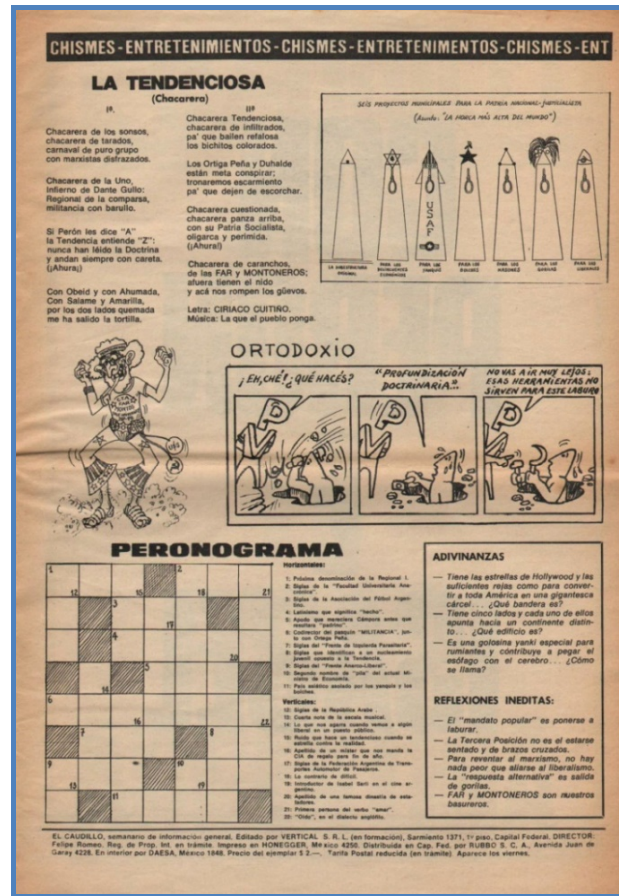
CHISMES - ENTRETENIMIENTOS - CHISMES - ENTRETENIMENTOS - CHISMES - ENT

LA TENDENCIOSA
(Chacarera)

I°

Chacarera de los sonsos, chacarera de tarados, carnaval de puro grupo con marxistas disfrazados.

Chacarera de la Uno, Infierno de Dante Gullo: Regional de la comparsa, militancia con barullo.

Si Perón les dice "A" la Tendencia entiende "Z": nunca han leído la Doctrina y andan siempre con careta. (¡Ahura!)

Con Obeid y con Ahumada, Con Salame y Amarilla, por los dos lados quemada me ha salido la tortilla.

II°

Chacarera Tendenciosa, chacarera de infiltrados, pa' que bailen refalosa los bichitos colorados.

Los Ortiga Peña y Duhalde están meta conspirar; tronaremos escarmiento pa' que dejen de escorchar.

Chacarera cuestionada, chacarera panza arriba, con su Patria Socialista, oligarca y perimida. (¡Ahura!)

Chacarera de caranchos, de las FAR y MONTONEROS; afuera tienen el nido y acá nos rompen los güevos.

Letra: CIRIACO CUITIÑO.
Música: La que el pueblo ponga.

SEIS PROYECTOS MUNICIPALES PARA LA PATRIA NACIONAL-PERONISTA
(Asunto: "LA HORCA MÁS ALTA DEL MUNDO")

USAF

LA ANTIGUA PIRAMIDAL
PARA LOS BOLCHEVIQUES
PARA LOS YANKIS
PARA LOS RUSOS
PARA LOS JUDÍOS
PARA LOS GAYOS
PARA LOS CHANCHOS

ORTODOXIO

¡EH, CHE! ¿QUÉ HACÉS?
"PROFUNDIZACIÓN DOCTRINARIA"...
NO VAS A IR MUY LEJOS: ESAS HERRAMIENTAS NO SIRVEN PARA ESTE LABURO

PERONOGRAMA

Horizontales:
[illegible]

Verticales:
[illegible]

ADIVINANZAS

— Tiene las estrellas de Hollywood y las suficientes rejas como para convertir a toda América en una gigantesca cárcel... ¿Qué bandera es?
— Tiene cinco lados y cada uno de ellos apunta hacia un continente distinto... ¿Qué edificio es?
— Es una golosina yanki especial para rumiantes y contribuye a pegar el esófago con el cerebro... ¿Cómo se llama?

REFLEXIONES INEDITAS:

— El "mandato popular" es ponerse a laburar.
— La Tercera Posición no es el estarse sentado y de brazos cruzados.
— Para reventar al marxismo, no hay nada peor que aliarse al liberalismo.
— La "respuesta alternativa" es salida de gorilas.
— FAR y MONTONEROS son nuestros basureros.

EL CAUDILLO, semanario de información general. Editado por VERTICAL S. R. L. (en formación), Sarmiento 1371, 1er piso, Capital Federal. DIRECTOR: Felipe Romeo. Reg. de Prop. Int. en trámite. Impreso en HONEGGER, México 4250. Distribuido en Cap. Fed. por RUBBO S. C. A., Avenida Juan de Garay 4238. En interior por DAESA, México 1848. Precio del ejemplar $ 2.—. Tarifa Postal reducida (en trámite). Aparece los viernes.